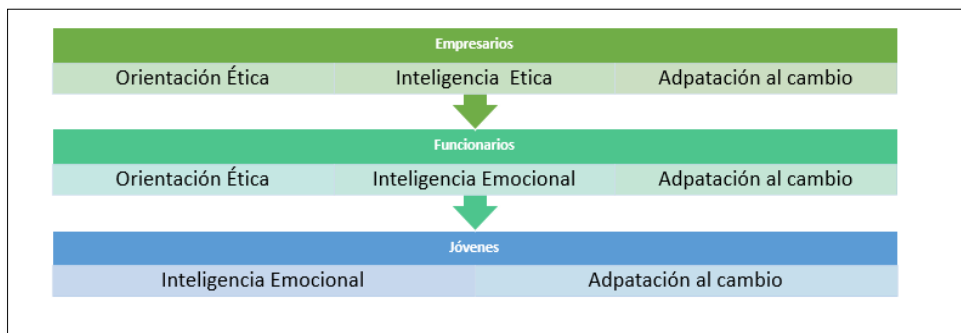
Empresarios

| Orientación Ética | Inteligencia Etica | Adpatación al cambio |
|---|---|---|

Funcionarios

| Orientación Ética | Inteligencia Emocional | Adpatación al cambio |
|---|---|---|

Jóvenes

| Inteligencia Emocional | Adpatación al cambio |
|---|---|